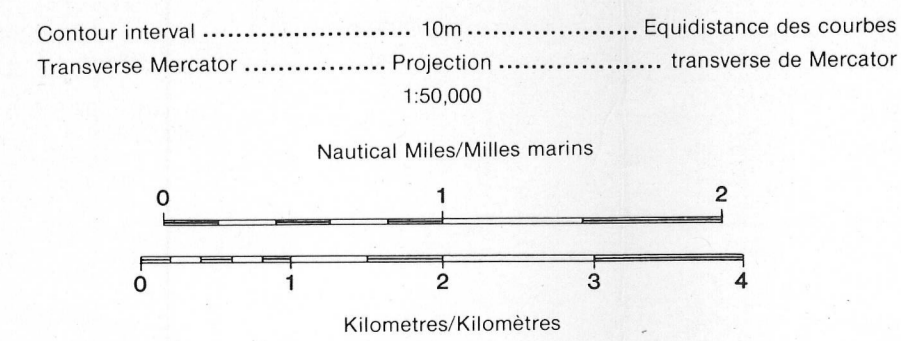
Contour interval .......................... 10m ...................... Equidistance des courbes
Transverse Mercator ................ Projection .................... transverse de Mercator
1:50,000

Nautical Miles/Milles marins

0 1 2

0 1 2 3 4

Kilometres/Kilomètres